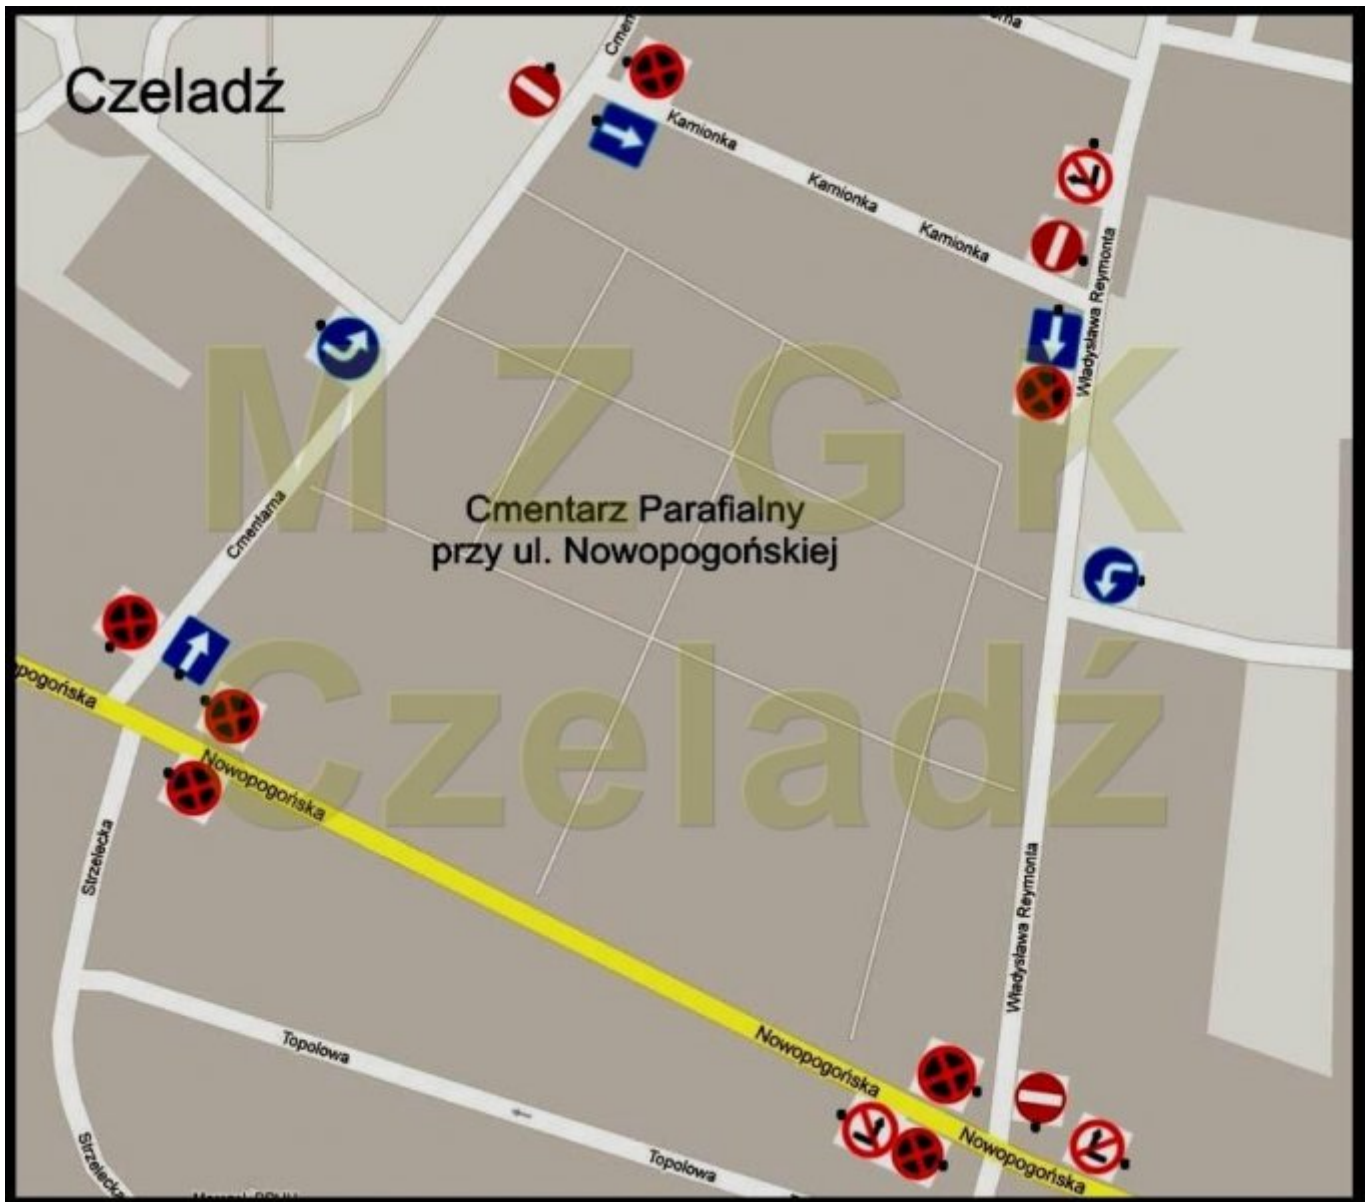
Czeladź

Cmentarz Parafialny
przy ul. Nowopogońskiej

MZGK
Czeladź

Cmen
Kamionka
Kamionka
Kamionka
Władysława Reymonta
Cmentarna
pogońska
Nowopogorska
Strzelecka
Władysława Reymonta
Nowopogorska
Nowopogorska
Topolowa
Topolowa
Strzelecka